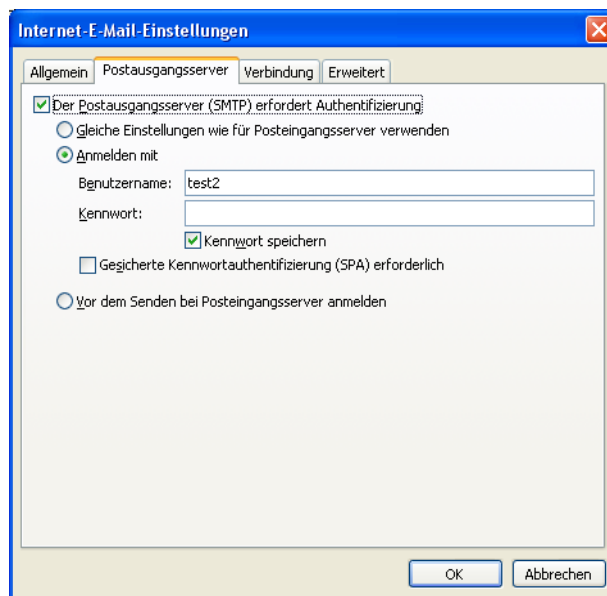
Internet-E-Mail-Einstellungen

Allgemein | Postausgangsserver | Verbindung | Erweitert

Der Postausgangsserver (SMTP) erfordert Authentifizierung

Gleiche Einstellungen wie für Posteingangsserver verwenden

Anmelden mit

Benutzername: test2

Kennwort:

Kennwort speichern

Gesicherte Kennwortauthentifizierung (SPA) erforderlich

Vor dem Senden bei Posteingangsserver anmelden

OK

Abbrechen